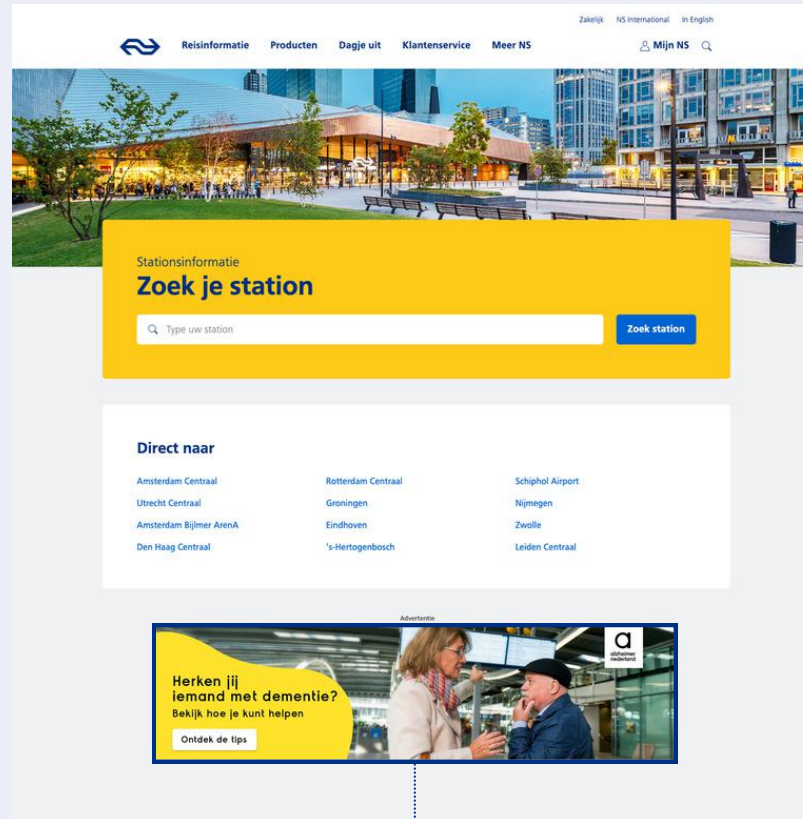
Zakelijk NS International In English

Reisinformatie Producten Dagje uit Klantenservice Meer NS Mijn NS

Stationsinformatie

Zoek je station

Type uw station

Zoek station

Direct naar

Amsterdam Centraal
Utrecht Centraal
Amsterdam Bijlmer ArenA
Den Haag Centraal

Rotterdam Centraal
Groningen
Eindhoven
's-Hertogenbosch

Schiphol Airport
Nijmegen
Zwolle
Leiden Centraal

Advertentie

a alzheimer nederland

Herken jij iemand met dementie?

Bekijk hoe je kunt helpen

Ontdek de tips